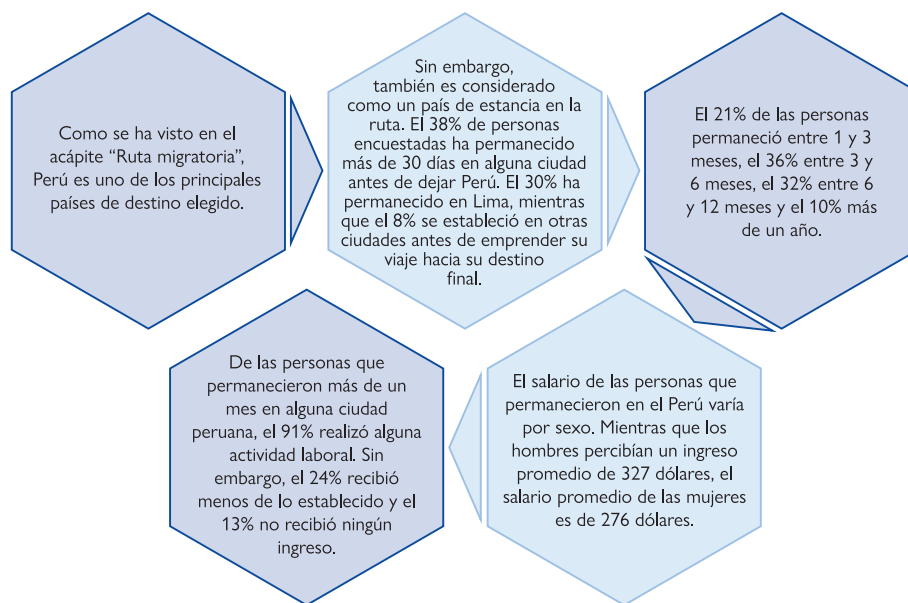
Como se ha visto en el acápite "Ruta migratoria", Perú es uno de los principales países de destino elegido.

Sin embargo, también es considerado como un país de estancia en la ruta. El 38% de personas encuestadas ha permanecido más de 30 días en alguna ciudad antes de dejar Perú. El 30% ha permanecido en Lima, mientras que el 8% se estableció en otras ciudades antes de emprender su viaje hacia su destino final.

El 21% de las personas permaneció entre 1 y 3 meses, el 36% entre 3 y 6 meses, el 32% entre 6 y 12 meses y el 10% más de un año.

El salario de las personas que permanecieron en el Perú varía por sexo. Mientras que los hombres percibían un ingreso promedio de 327 dólares, el salario promedio de las mujeres es de 276 dólares.

De las personas que permanecieron más de un mes en alguna ciudad peruana, el 91% realizó alguna actividad laboral. Sin embargo, el 24% recibió menos de lo establecido y el 13% no recibió ningún ingreso.